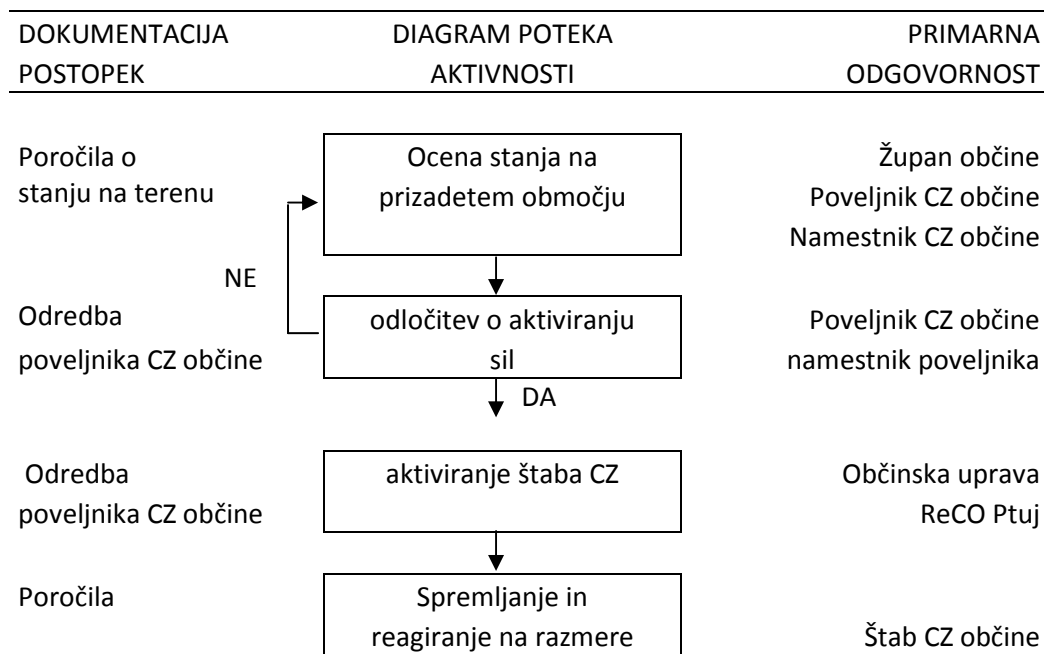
| DOKUMENTACIJA POSTOPEK | DIAGRAM POTEKA AKTIVNOSTI | PRIMARNA ODGOVORNOST |
|---|---|---|
| Poročila o stanju na terenu | Ocena stanja na prizadetem območju | Župan občine Poveljnik CZ občine Namestnik CZ občine |
| Odredba poveljnika CZ občine | odločitev o aktiviranju sil | Poveljnik CZ občine namestnik poveljnika |
| Odredba poveljnika CZ občine | aktiviranje štaba CZ | Občinska uprava ReCO Ptuj |
| Poročila | Spremljanje in reagiranje na razmere | Štab CZ občine |

NE

DA